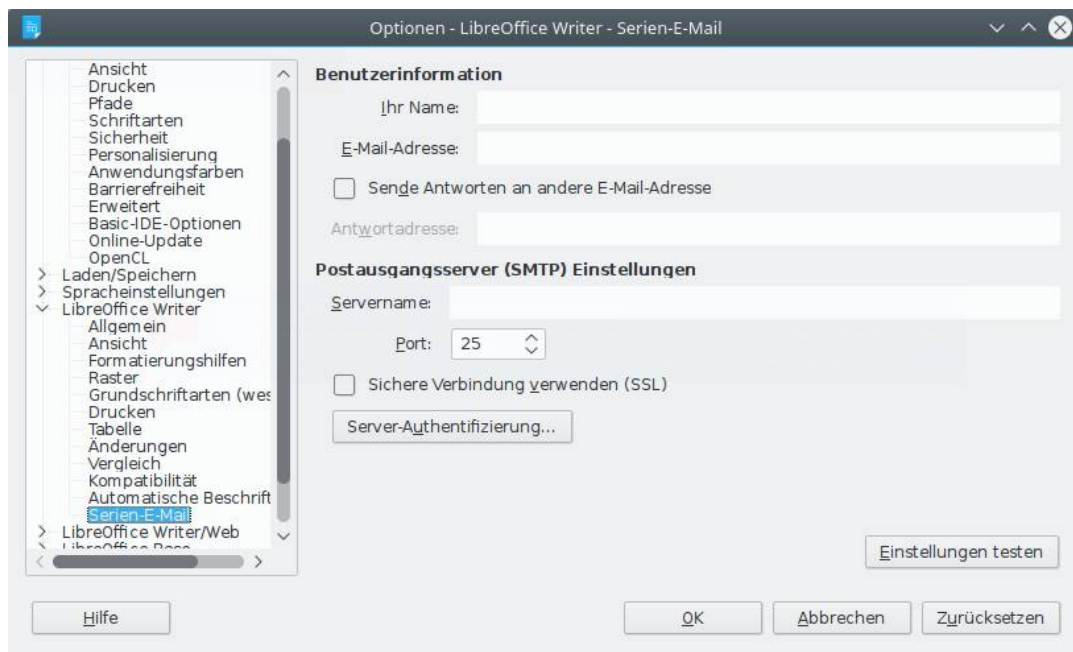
Optionen - LibreOffice Writer - Serien-E-Mail

Ansicht
Drucken
Pfade
Schriftarten
Sicherheit
Personalisierung
Anwendungsfarben
Barrierefreiheit
Erweitert
Basic-IDE-Optionen
Online-Update
OpenCL
Laden/Speichern
Spracheinstellungen
LibreOffice Writer
Allgemein
Ansicht
Formatierungshilfen
Raster
Grundschriftarten (wes
Drucken
Tabelle
Änderungen
Vergleich
Kompatibilität
Automatische Beschrift
Serien-E-Mail
LibreOffice Writer/Web
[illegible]

Benutzerinformation
Ihr Name:
E-Mail-Adresse:
Sende Antworten an andere E-Mail-Adresse
Antwortadresse:

Postausgangsserver (SMTP) Einstellungen
Servername:
Port: 25
Sichere Verbindung verwenden (SSL)
Server-Authentifizierung...

Einstellungen testen

Hilfe
OK
Abbrechen
Zurücksetzen